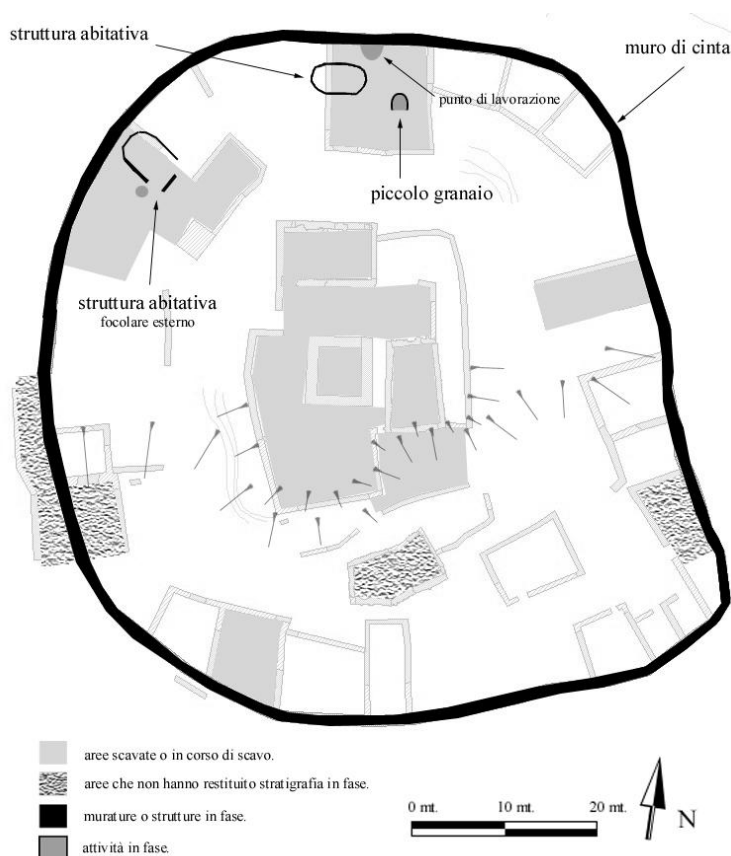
struttura abitativa

muro di cinta

punto di lavorazione

piccolo granaio

struttura abitativa
focolare esterno

aree scavate o in corso di scavo.

aree che non hanno restituito stratigrafia in fase.

murature o strutture in fase.

attività in fase.

0 mt.

10 mt.

20 mt.

N